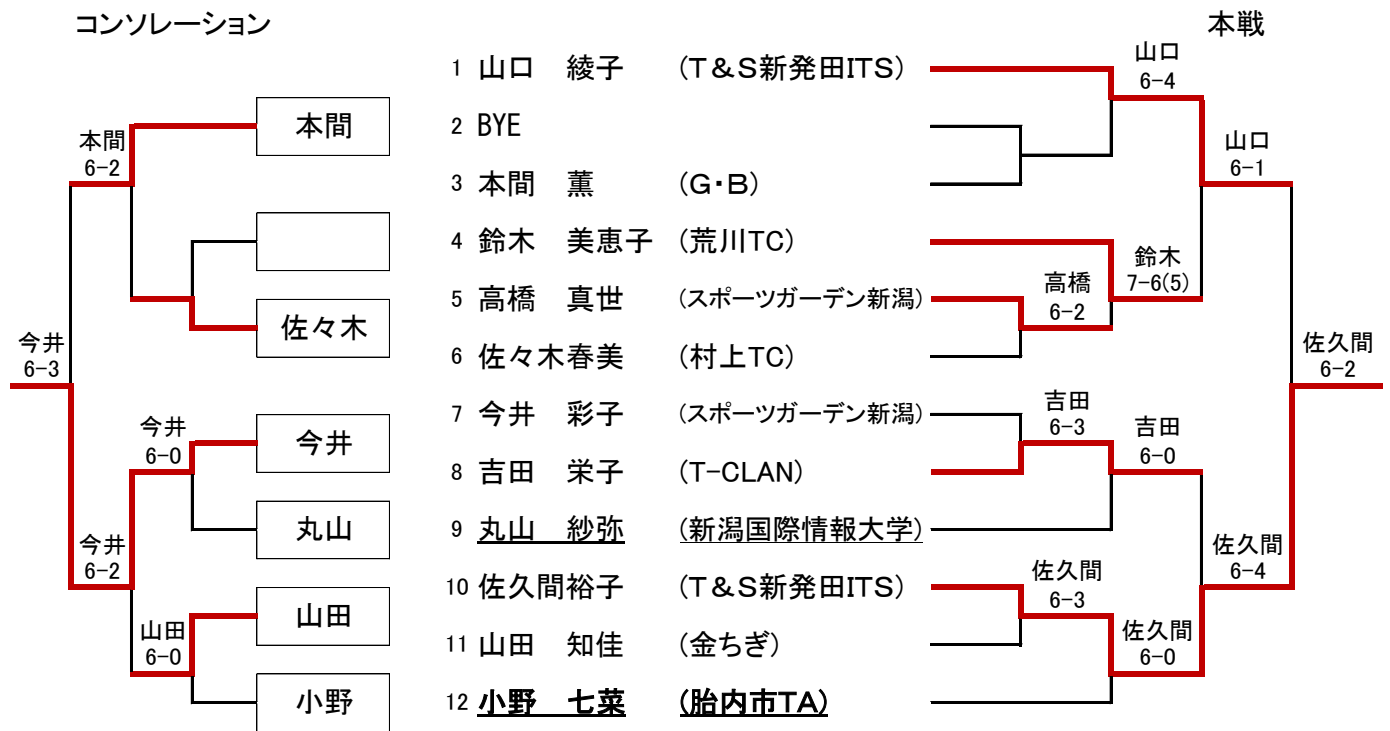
コンソレーション

本戦

1 山口 綾子 (T＆S新発田ITS)
2 BYE
3 本間 薫 (G・B)
4 鈴木 美恵子 (荒川TC)
5 高橋 真世 (スポーツガーデン新潟)
6 佐々木春美 (村上TC)
7 今井 彩子 (スポーツガーデン新潟)
8 吉田 栄子 (T-CLAN)
9 丸山 紗弥 (新潟国際情報大学)
10 佐久間裕子 (T＆S新発田ITS)
11 山田 知佳 (金ちぎ)
12 小野 七菜 (胎内市TA)

山口 6-4
山口 6-1
高橋 6-2
鈴木 7-6(5)
佐久間 6-2
吉田 6-3
吉田 6-0
佐久間 6-4
佐久間 6-3
佐久間 6-0

本間
佐々木
今井
丸山
山田
小野

本間 6-2
今井 6-3
今井 6-0
今井 6-2
山田 6-0